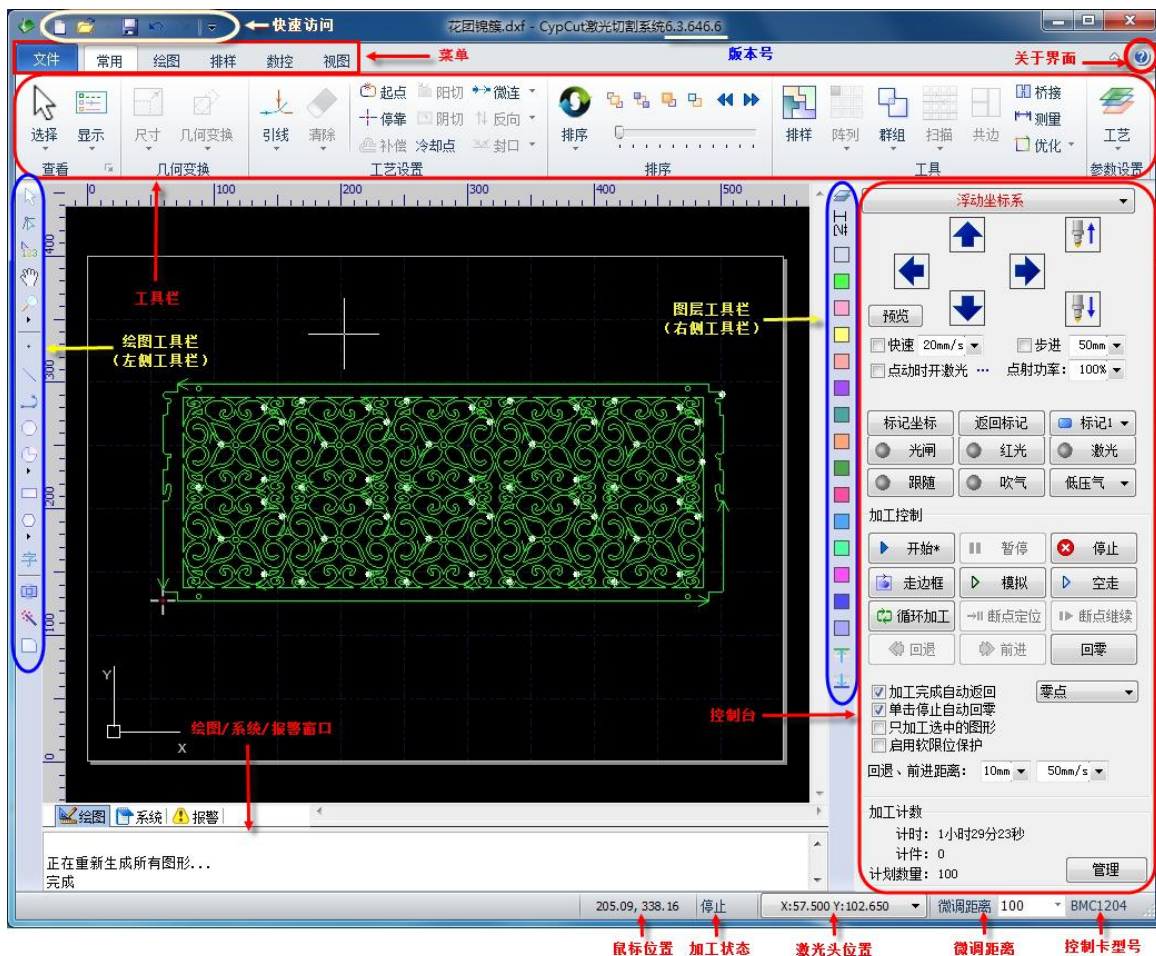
快速访问
花团锦簇.dxf - CypCut激光切割系统6.3.646.6
文件 常用 绘图 排样 数控 视图
菜单
版本号
关于界面

选择 显示 查看
尺寸 几何变换 几何变换
引线 清除
起点 阳切 微连
停靠 阴切 反向
补偿 冷却点 封口
工艺设置
排序
排序
排样 阵列 群组 扫描 共边
桥接 测量 优化
工具
工艺
参数设置

0 100 200 300 400 500
400 300 200 100 0

工具栏
绘图工具栏 (左侧工具栏)
图层工具栏 (右侧工具栏)
绘图/系统/报警窗口
控制台

Y
X

浮动坐标系
预览
快速 20mm/s
步进 50mm
点动时开激光 ...
点射功率: 100%
标记坐标 返回标记 标记1
光闸 红光 激光
跟随 吹气 低压气
加工控制
开始* 暂停 停止
走边框 模拟 空走
循环加工 断点定位 断点继续
回退 前进 回零
加工完成自动返回
零点
单击停止自动回零
只加工选中的图形
启用软限位保护
回退、前进距离: 10mm 50mm/s
加工计数
计时: 1小时29分23秒
计件: 0
计划数量: 100
管理

绘图 系统 报警
正在重新生成所有图形...
完成

205.09, 338.16 停止 X:57.500 Y:102.650 微调距离 100 BMC1204
鼠标位置 加工状态 激光头位置 微调距离 控制卡型号